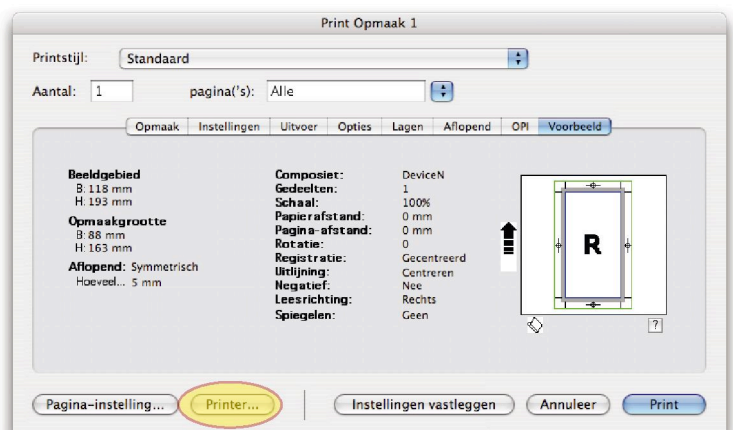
Print Opmaak 1

Printstijl: Standaard

Aantal: 1 pagina('s): Alle

Opmaak | Instellingen | Uitvoer | Opties | Lagen | Aflopend | OPI | Voorbeeld

Beeldgebied
B: 118 mm
H: 193 mm

Opmaakgrootte
B: 88 mm
H: 163 mm

Aflopend: Symmetrisch
Hoeveel... 5 mm

| | |
|---|---|
| Composiet: | DeviceN |
| Gedeelten: | 1 |
| Schaal: | 100% |
| Papierafstand: | 0 mm |
| Pagina-afstand: | 0 mm |
| Rotatie: | 0 |
| Registratie: | Gecentreerd |
| Uitlijning: | Centreren |
| Negatief: | Nee |
| Leesrichting: | Rechts |
| Spiegelen: | Geen |

R

?

Pagina-instelling... Printer... Instellingen vastleggen Annuleer Print